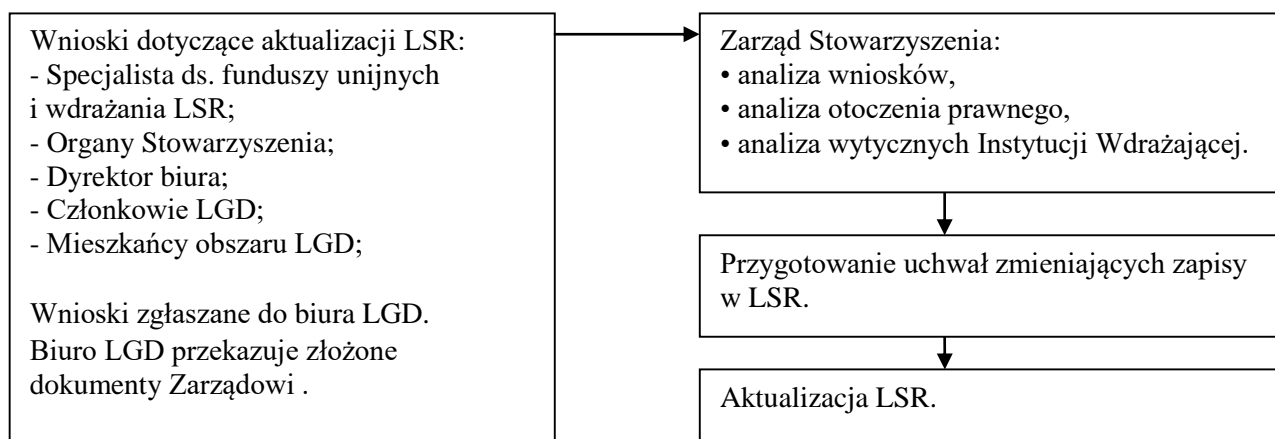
Wnioski dotyczące aktualizacji LSR:
- Specjalista ds. funduszy unijnych i wdrażania LSR;
- Organy Stowarzyszenia;
- Dyrektor biura;
- Członkowie LGD;
- Mieszkańcy obszaru LGD;

Wnioski zgłaszane do biura LGD. Biuro LGD przekazuje złożone dokumenty Zarządowi .

Zarząd Stowarzyszenia:
• analiza wniosków,
• analiza otoczenia prawnego,
• analiza wytycznych Instytucji Wdrażającej.

Przygotowanie uchwał zmieniających zapisy w LSR.

Aktualizacja LSR.